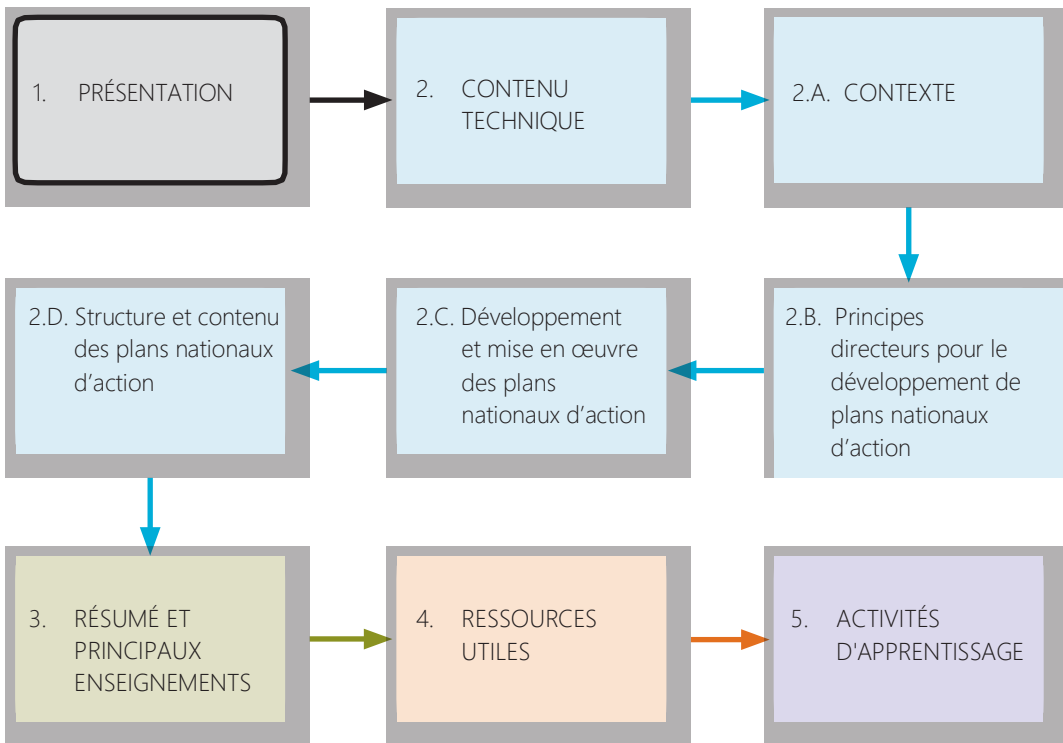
1. PRÉSENTATION

2. CONTENU TECHNIQUE

2.A. CONTEXTE

2.B. Principes directeurs pour le développement de plans nationaux d’action

2.C. Développement et mise en œuvre des plans nationaux d’action

2.D. Structure et contenu des plans nationaux d’action

3. RÉSUMÉ ET PRINCIPAUX ENSEIGNEMENTS

4. RESSOURCES UTILES

5. ACTIVITÉS D'APPRENTISSAGE